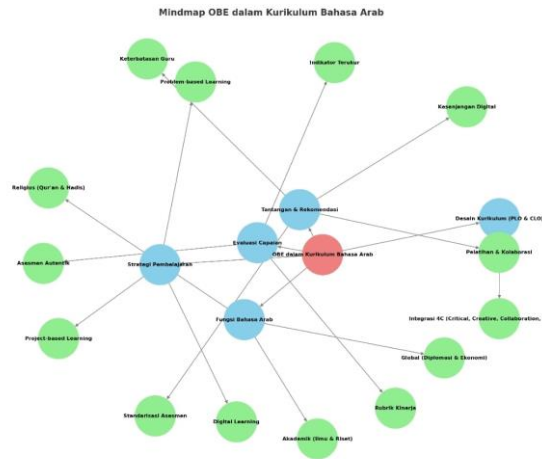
Mindmap OBE dalam Kurikulum Bahasa Arab

Keterbatasan Guru

Problem-based Learning

Indikator Terukur

Kesenjangan Digital

Religius (Qur'an & Hadis)

Tantangan & Rekomendasi

Desain Kurikulum (PLO & CLO)

Evaluasi Capaian

Asesmen Autentik

Strategi Pembelajaran

OBE dalam Kurikulum Bahasa Arab

Pelatihan & Kolaborasi

Project-based Learning

Fungsi Bahasa Arab

Integrasi 4C (Critical, Creative, Collaboration,

Global (Diplomasi & Ekonomi)

Rubrik Kinerja

Standarisasi Asesmen

Digital Learning

Akademik (Ilmu & Riset)